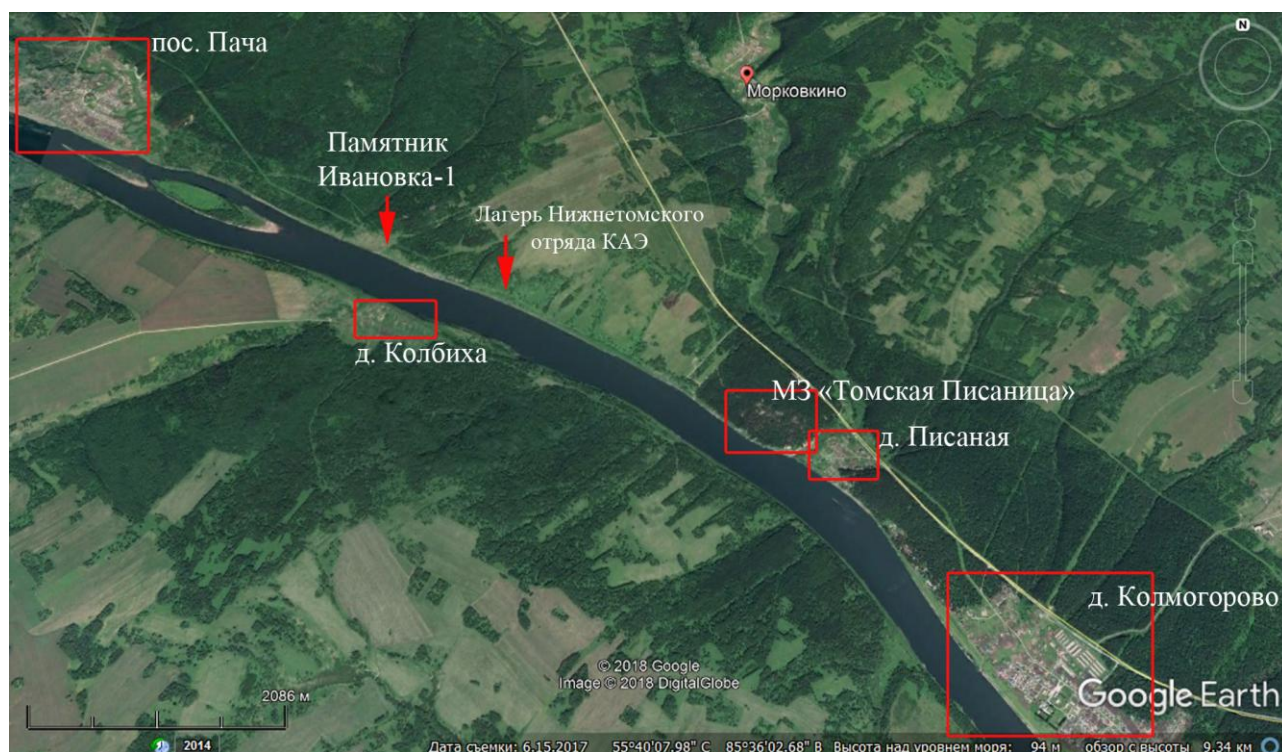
пос. Пача

Морковкино

N

Памятник Ивановка-1

Лагерь Нижнетомского отряда КАЭ

д. Колбиха

МЗ «Томская Писаница»

д. Писаная

д. Колмогорово

© 2018 Google
Image © 2018 DigitalGlobe

Google Earth

2086 м

2014

Дата съемки: 6.15.2017 55°40'07.98" С 85°36'02.68" В Высота над уровнем моря: 94 м обзор с высоты 9.34 км